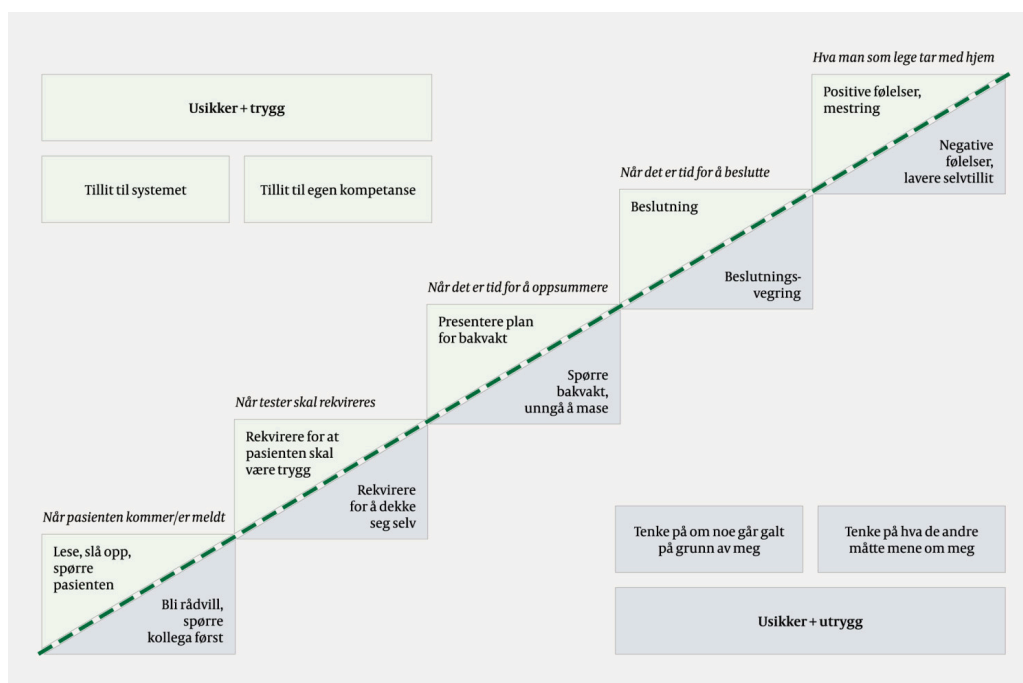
Usikker + trygg

Tillit til systemet

Tillit til egen kompetanse

Hva man som lege tar med hjem

Positive følelser, mestring

Negative følelser, lavere selvtillit

Når det er tid for å beslutte

Beslutning

Beslutningsvegring

Når det er tid for å oppsummere

Presentere plan for bakvakt

Spørre bakvakt, unngå å mase

Når tester skal rekvireres

Rekvirere for at pasienten skal være trygg

Rekvirere for å dekke seg selv

Når pasienten kommer/er meldt

Lese, slå opp, spørre pasienten

Bli rådvill, spørre kollega først

Tenke på om noe går galt på grunn av meg

Tenke på hva de andre måtte mene om meg

Usikker + utrygg